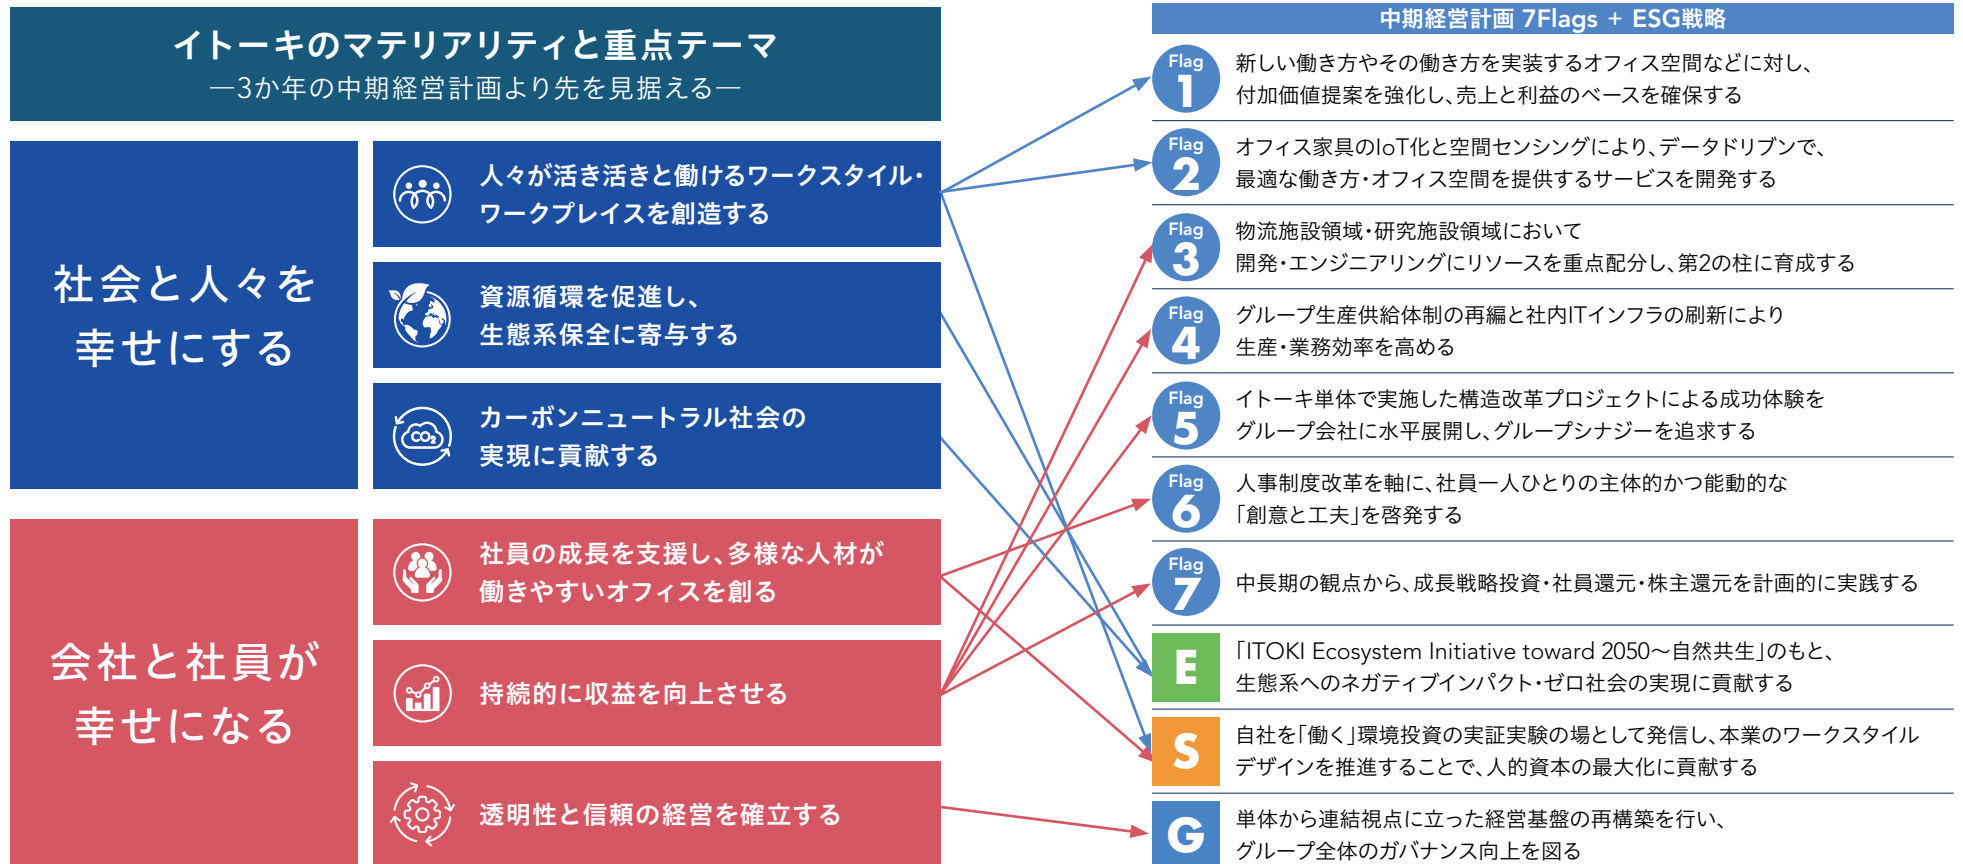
イトーキのマテリアリティと重点テーマ
—3か年の中期経営計画より先を見据える—

社会と人々を幸せにする

人々が活き活きと働けるワークスタイル・ワークプレイスを創造する

資源循環を促進し、生態系保全に寄与する

カーボンニュートラル社会の実現に貢献する

会社と社員が幸せになる

社員の成長を支援し、多様な人材が働きやすいオフィスを創る

持続的に収益を向上させる

透明性と信頼の経営を確立する

中期経営計画 7Flags + ESG戦略

Flag 1 新しい働き方やその働き方を実装するオフィス空間などに対し、付加価値提案を強化し、売上と利益のベースを確保する

Flag 2 オフィス家具のIoT化と空間センシングにより、データドリブンで、最適な働き方・オフィス空間を提供するサービスを開発する

Flag 3 物流施設領域・研究施設領域において開発・エンジニアリングにリソースを重点配分し、第2の柱に育成する

Flag 4 グループ生産供給体制の再編と社内ITインフラの刷新により生産・業務効率を高める

Flag 5 イトーキ単体で実施した構造改革プロジェクトによる成功体験をグループ会社に水平展開し、グループシナジーを追求する

Flag 6 人事制度改革を軸に、社員一人ひとりの主体的かつ能動的な「創意と工夫」を啓発する

Flag 7 中長期の観点から、成長戦略投資・社員還元・株主還元を計画的に実践する

E 「ITOKI Ecosystem Initiative toward 2050～自然共生」のもと、生態系へのネガティブインパクト・ゼロ社会の実現に貢献する

S 自社を「働く」環境投資の実証実験の場として発信し、本業のワークスタイルデザインを推進することで、人的資本の最大化に貢献する

G 単体から連結視点に立った経営基盤の再構築を行い、グループ全体のガバナンス向上を図る